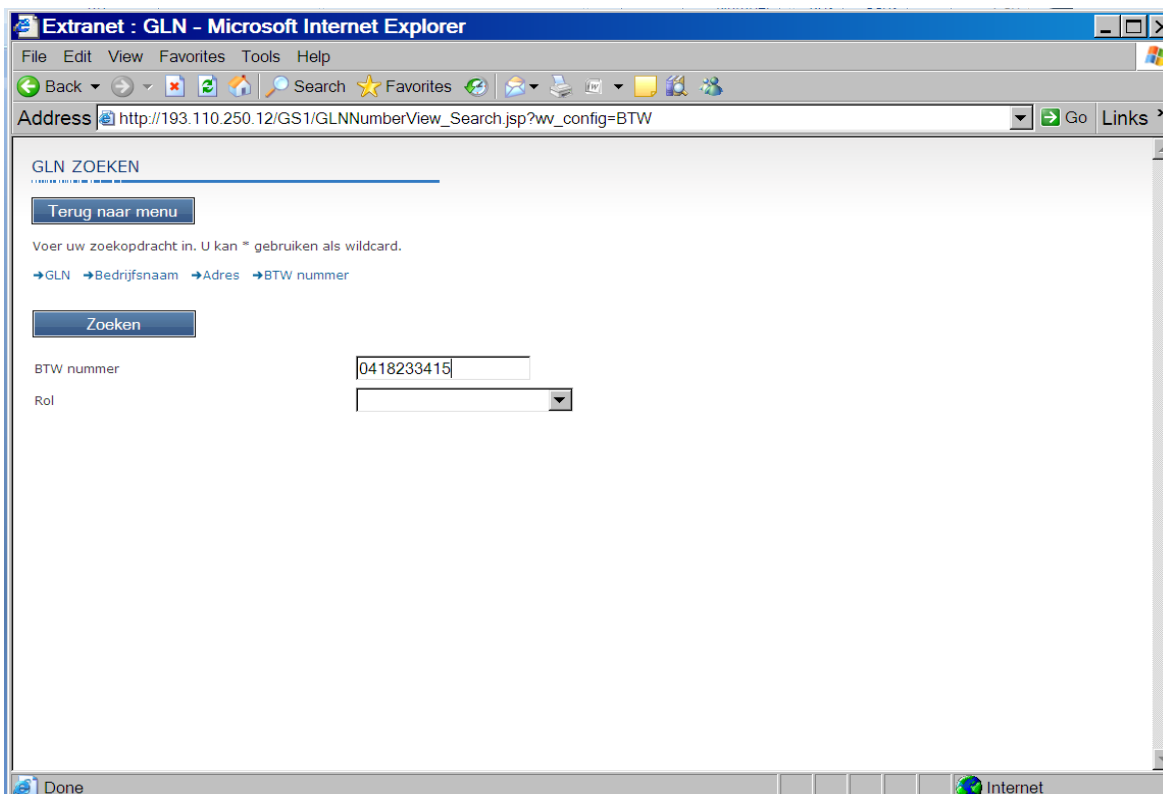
Extranet : GLN - Microsoft Internet Explorer

File Edit View Favorites Tools Help

Back Search Favorites

Address http://193.110.250.12/GS1/GLNNumberView_Search.jsp?wv_config=BTW Go Links

GLN ZOEKEN

Terug naar menu

Voer uw zoekopdracht in. U kan * gebruiken als wildcard.

➔GLN ➔Bedrijfsnaam ➔Adres ➔BTW nummer

Zoeken

BTW nummer 0418233415

Rol

Done Internet